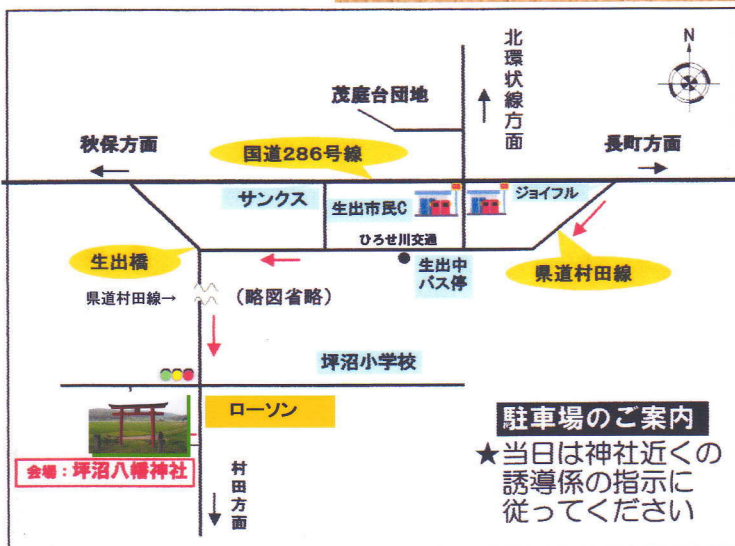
北環状線方面

N

茂庭台団地

秋保方面

国道286号線

長町方面

サンクス

生出市民C

ジョイフル

ひろせ川交通

生出橋

生出中バス停

県道村田線

県道村田線→

（略図省略）

坪沼小学校

ローソン

会場：坪沼八幡神社

村田方面

駐車場のご案内

★当日は神社近くの誘導係の指示に従ってください